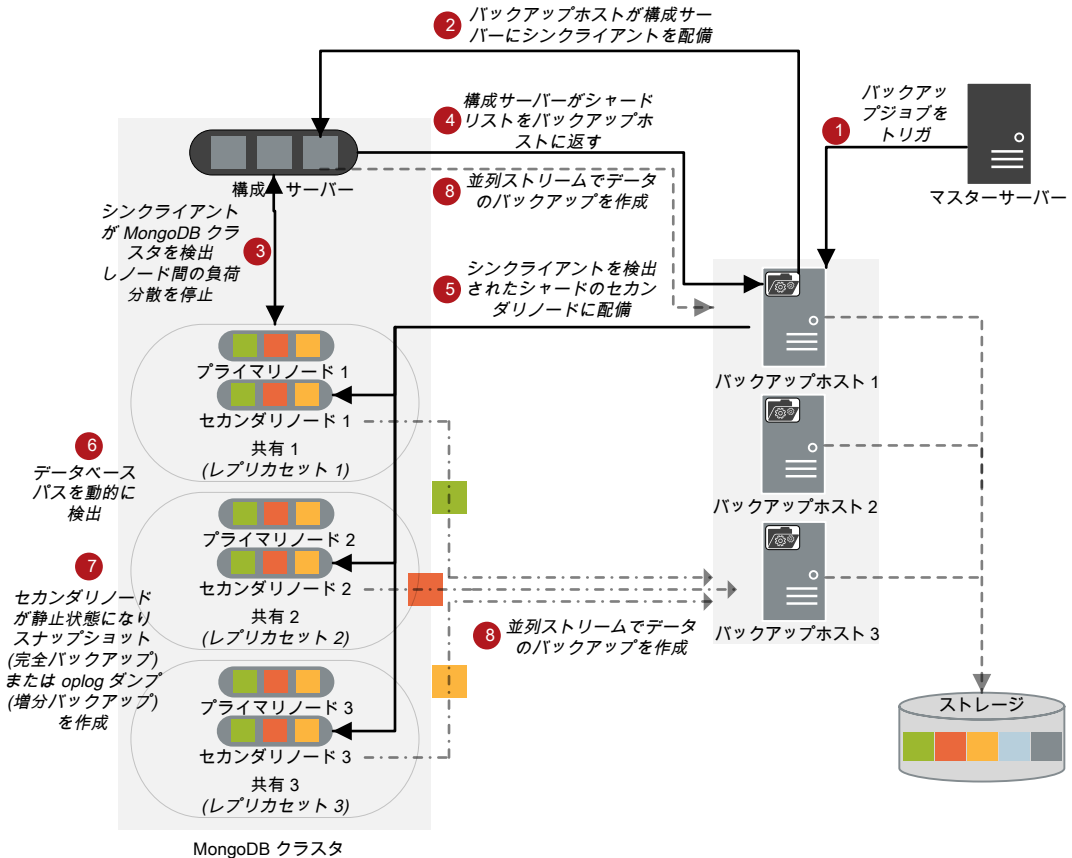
2 バックアップホストが構成サーバーにシンクライアントを配備

4 構成サーバーがシャードリストをバックアップホストに返す

1 バックアップジョブをトリガ

構成 サーバー

8 並列ストリームでデータのバックアップを作成

マスターサーバー

シンクライアントが MongoDB クラスタを検出しノード間の負荷分散を停止 3

5 シンクライアントを検出されたシャードのセカンダリノードに配備

プライマリノード 1
セカンダリノード 1
共有 1
(レプリカセット 1)

バックアップホスト 1

6 データベースパスを動的に検出

バックアップホスト 2

7 セカンダリノードが静止状態になりスナップショット (完全バックアップ) または oplog ダンプ (増分バックアップ) を作成

プライマリノード 2
セカンダリノード 2
共有 2
(レプリカセット 2)

バックアップホスト 3

8 並列ストリームでデータのバックアップを作成

プライマリノード 3
セカンダリノード 3
共有 3
(レプリカセット 3)

ストレージ

MongoDB クラスタ